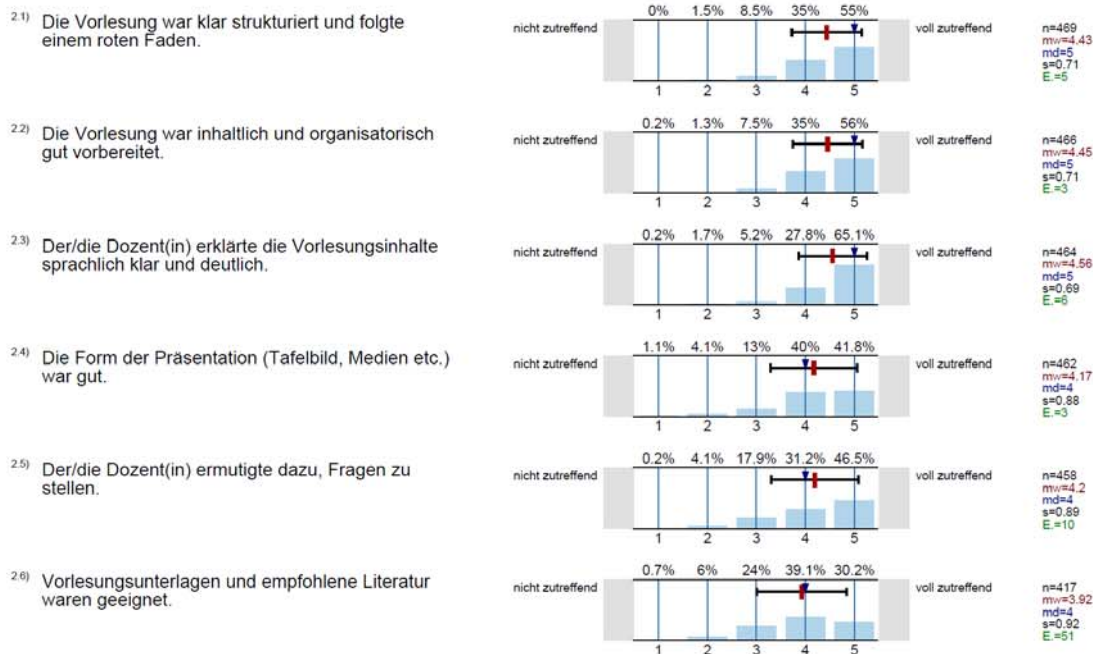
2.1) Die Vorlesung war klar strukturiert und folgte einem roten Faden.

nicht zutreffend

| 0% | 1.5% | 8.5% | 35% | 55% |
|---|---|---|---|---|
| 1 | 2 | 3 | 4 | 5 |

voll zutreffend

n=469
mw=4.43
md=5
s=0.71
E.=5

2.2) Die Vorlesung war inhaltlich und organisatorisch gut vorbereitet.

nicht zutreffend

| 0.2% | 1.3% | 7.5% | 35% | 56% |
|---|---|---|---|---|
| 1 | 2 | 3 | 4 | 5 |

voll zutreffend

n=466
mw=4.45
md=5
s=0.71
E.=3

2.3) Der/die Dozent(in) erklärte die Vorlesungsinhalte sprachlich klar und deutlich.

nicht zutreffend

| 0.2% | 1.7% | 5.2% | 27.8% | 65.1% |
|---|---|---|---|---|
| 1 | 2 | 3 | 4 | 5 |

voll zutreffend

n=464
mw=4.56
md=5
s=0.69
E.=6

2.4) Die Form der Präsentation (Tafelbild, Medien etc.) war gut.

nicht zutreffend

| 1.1% | 4.1% | 13% | 40% | 41.8% |
|---|---|---|---|---|
| 1 | 2 | 3 | 4 | 5 |

voll zutreffend

n=462
mw=4.17
md=4
s=0.88
E.=3

2.5) Der/die Dozent(in) ermutigte dazu, Fragen zu stellen.

nicht zutreffend

| 0.2% | 4.1% | 17.9% | 31.2% | 46.5% |
|---|---|---|---|---|
| 1 | 2 | 3 | 4 | 5 |

voll zutreffend

n=458
mw=4.2
md=4
s=0.89
E.=10

2.6) Vorlesungsunterlagen und empfohlene Literatur waren geeignet.

nicht zutreffend

| 0.7% | 6% | 24% | 39.1% | 30.2% |
|---|---|---|---|---|
| 1 | 2 | 3 | 4 | 5 |

voll zutreffend

n=417
mw=3.92
md=4
s=0.92
E.=51